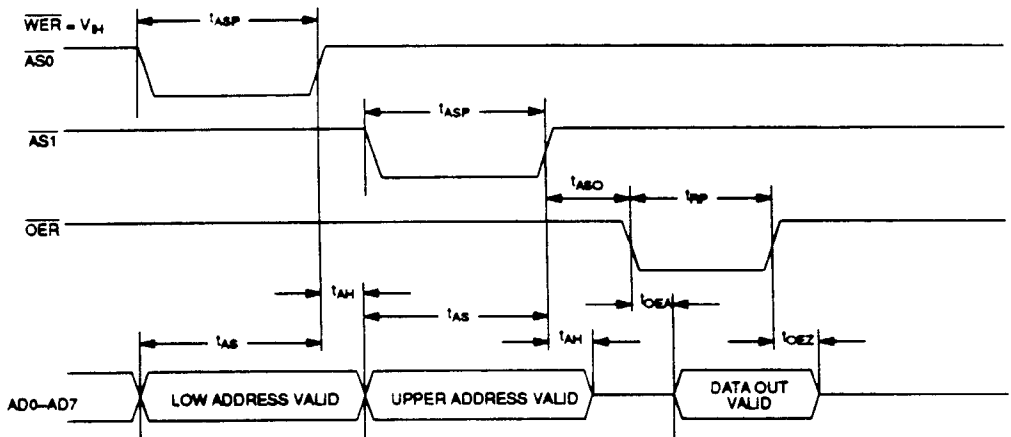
$\overline{WER} = V_{IH}$

$\overline{AS0}$

$t_{ASP}$

$\overline{AS1}$

$t_{ASP}$

$t_{ASO}$

$t_{RP}$

$\overline{OER}$

$t_{AH}$

$t_{OEA}$

$t_{AS}$

$t_{AS}$

$t_{AH}$

$t_{OEZ}$

AD0–AD7

LOW ADDRESS VALID

UPPER ADDRESS VALID

DATA OUT VALID